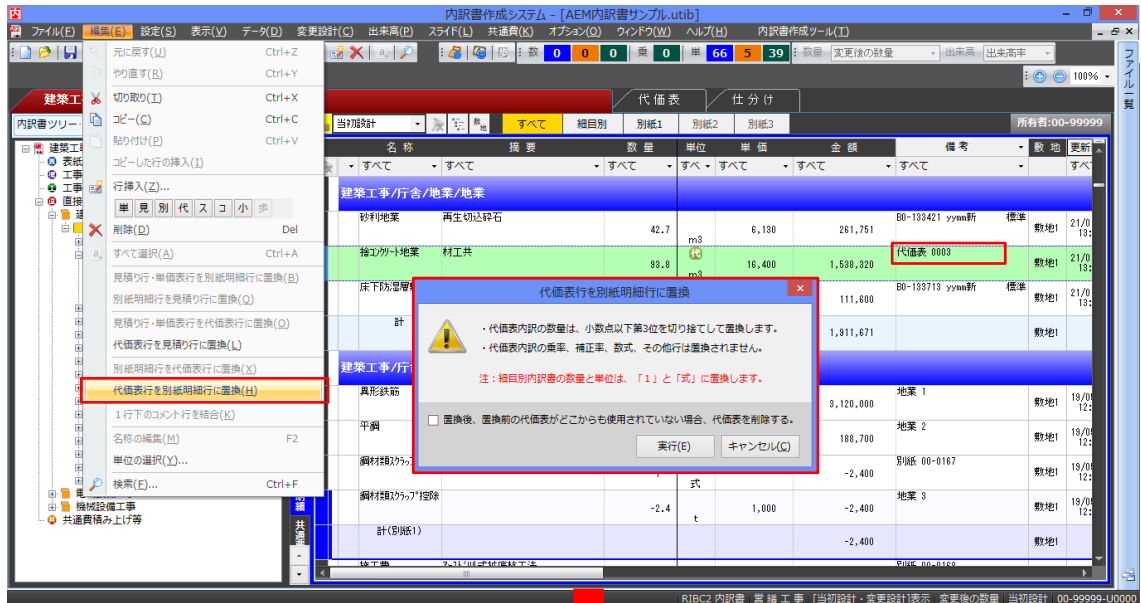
内訳書作成システム - [AEM内訳書サンプル.utib]

ファイル(F) 編集(E) 設定(S) 表示(V) データ(D) 変更設計(C) 出来高(P) スライド(L) 共通費(K) オプション(O) ウィンドウ(W) ヘルプ(H) 内訳書作成ツール(T)

数 0 0 0 乗 0 単 66 5 39 数量 変更後の数量 出来高 出来高率

100%

ファイル一覧

建築工

内訳書ツリー

代価表 仕分け

当初設計 すべて 細目別 別紙1 別紙2 別紙3 所有者:00-99999

元に戻す(U) Ctrl+Z
やり直す(R) Ctrl+Y
切り取り(T) Ctrl+X
コピー(C) Ctrl+C
貼り付け(P) Ctrl+V
コピーした行の挿入(I)
行挿入(A)...
単 見 別 代 ス コ 小 歩
削除(D) Del
すべて選択(A) Ctrl+A
見積り行・単価表行を別紙明細行に置換(B)
別紙明細行を見積り行に置換(Q)
見積り行・単価表行を代価表行に置換(O)
代価表行を見積り行に置換(L)
別紙明細行を代価表行に置換(X)
代価表行を別紙明細行に置換(H)
1行下のコメント行を結合(K)
名称の編集(M) F2
単位の選択(Y)...
検索(F)... Ctrl+F

建築工事
表紙
工事
工事
直接
建
電
機械設備工事
共通費積み上げ等

| 名称 | 摘要 | 数量 | 単位 | 単価 | 金額 | 備考 | 数地 | 更新 |
|---|---|---|---|---|---|---|---|---|
| すべて | すべて | すべて | すべ | すべて | すべて | すべて | | すべ |
| 建築工事/庁舎/地業/地業 | | | | | | | | |
| 砂利地業 | 再生切込砕石 | 42.7 | m3 | 6,130 | 261,751 | B0-133421 yymm新 標準 | 数地1 | 21/0 13: |
| 捨コンクリート地業 | 材工共 | 93.8 | 代 m3 | 16,400 | 1,538,320 | 代価表 0003 | 数地1 | 21/0 13: |
| 床下防湿層 | | | | | 111,600 | B0-133713 yymm新 標準 | 数地1 | 21/0 13: |
| 計 | | | | | 1,911,671 | | 数地1 | |
| 建築工事/庁 | | | | | | | | |
| 異形鉄筋 | | | | | 3,120,000 | 地業 1 | 数地1 | 19/0 12: |
| 平鋼 | | | | | 188,700 | 地業 2 | 数地1 | 19/0 12: |
| 鋼材類スクラップ | | | | | -2,400 | 別紙 00-0167 | 数地1 | 19/0 12: |
| 鋼材類スクラップ控除 | | -2.4 | 式 t | 1,000 | -2,400 | 地業 3 | 数地1 | 19/0 12: |
| 計(別紙1) | | | | | -2,400 | | 数地1 | |
| 鉄工費 | アースドリル式拡底杭工法 | | | | | 別紙 00-0168 | | |

明細 共通費

代価表行を別紙明細行に置換

・代価表内訳の数量は、小数点以下第3位を切り捨てして置換します。
・代価表内訳の乗率、補正率、数式、その他行は置換されません。

注:細目別内訳書の数量と単位は、「1」と「式」に置換します。

置換後、置換前の代価表がどこからも使用されていない場合、代価表を削除する。

実行(E) キャンセル(C)

RIBC2 内訳書 営繕工事 [当初設計・変更設計]表示 変更後の数量 当初設計 00-99999-U0000